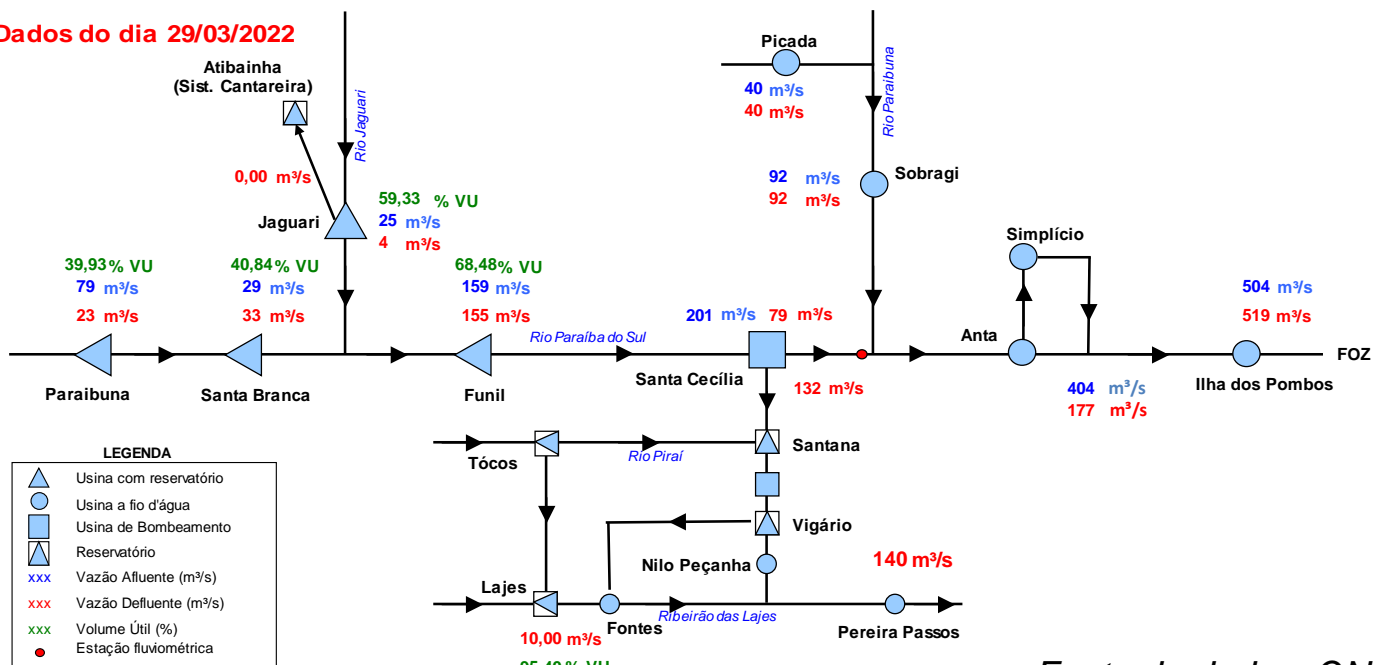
Dados do dia 29/03/2022

Atibainha
(Sist. Cantareira)

Rio Jaguari

0,00 m³/s

Jaguari

59,33 % VU
25 m³/s
4 m³/s

Picada
40 m³/s
40 m³/s

Rio Paraibuna

92 m³/s
92 m³/s

Sobragi

Simplício

39,93 % VU
79 m³/s
23 m³/s

40,84 % VU
29 m³/s
33 m³/s

68,48 % VU
159 m³/s
155 m³/s

Rio Paraíba do Sul

201 m³/s 79 m³/s

504 m³/s
519 m³/s

Anta

FOZ

Paraibuna

Santa Branca

Funil

Santa Cecília

132 m³/s

404 m³/s
177 m³/s

Ilha dos Pombos

LEGENDA
Usina com reservatório
Usina a fio d'água
Usina de Bombeamento
Reservatório
xxx Vazão Afluente (m³/s)
xxx Vazão Defluente (m³/s)
xxx Volume Útil (%)
Estação fluviométrica

Tócos

Rio Piraí

Santana

Vigário

Nilo Peçanha

140 m³/s

Lajes

Fontes

Ribeirão das Lajes

Pereira Passos

10,00 m³/s

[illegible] % VU

Fonte de dados: ON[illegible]